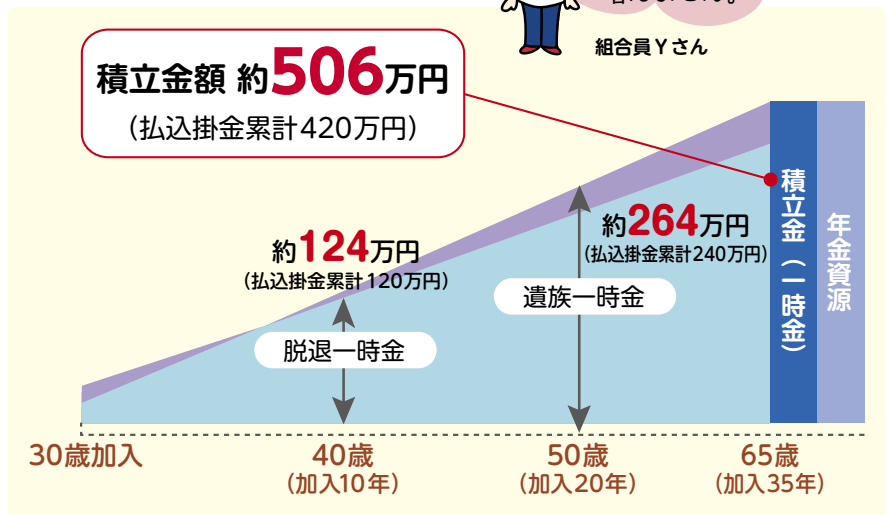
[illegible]

組合員Ｙさん

積立金額 約506万円
（払込掛金累計420万円）

約124万円
（払込掛金累計120万円）

脱退一時金

約264万円
（払込掛金累計240万円）

遺族一時金

積立金（一時金）

年金資源

30歳加入

40歳
（加入10年）

50歳
（加入20年）

65歳
（加入35年）